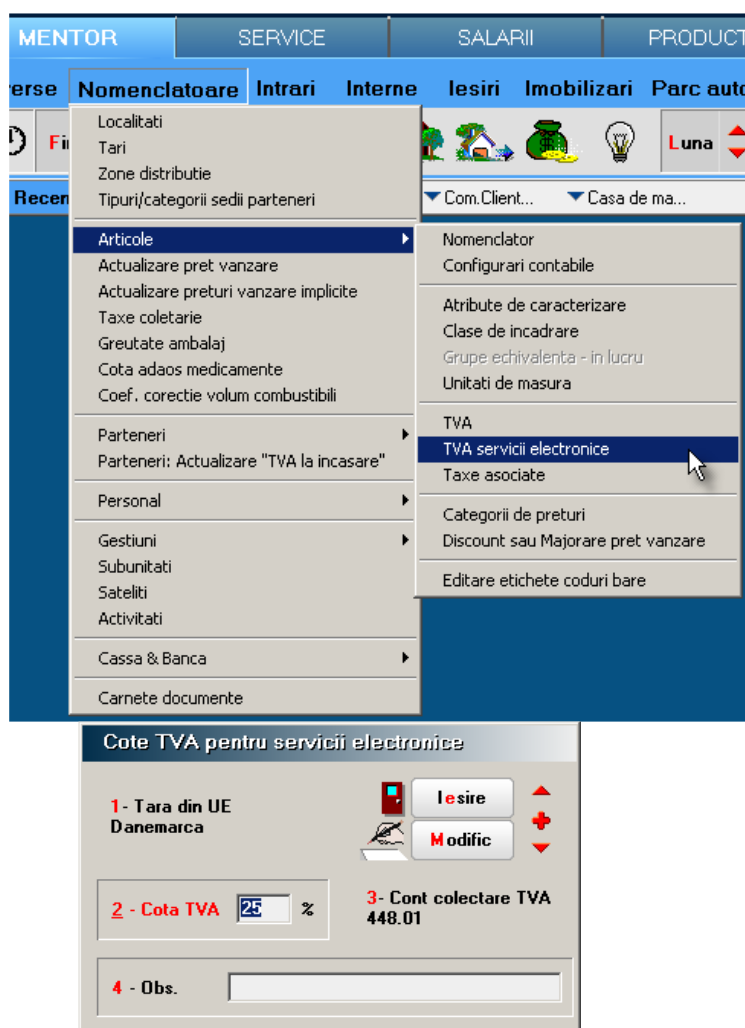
MENTOR SERVICE SALARII PRODUCT

erse Nomenclatoare Intrari Interne Iesiri Imobilizari Parc auto

Fi Luna

Recen Com.Client... Casa de ma...

Localitati
Tari
Zone distributie
Tipuri/categorii sedii parteneri
Articole
Actualizare pret vanzare
Actualizare preturi vanzare implicite
Taxe coletarie
Greutate ambalaj
Cota adaos medicamente
Coef. corectie volum combustibili
Parteneri
Parteneri: Actualizare "TVA la incasare"
Personal
Gestiuni
Subunitati
Sateliti
Activitati
Cassa & Banca
Carnete documente

Nomenclator
Configurari contabile
Atribute de caracterizare
Clase de incadrare
Grupe echivalenta - in lucru
Unitati de masura
TVA
TVA servicii electronice
Taxe asociate
Categorii de preturi
Discount sau Majorare pret vanzare
Editare etichete coduri bare

Cote TVA pentru servicii electronice

1- Tara din UE
Danemarca

Iesire
Modific

2 - Cota TVA 25 %

3- Cont colectare TVA
448.01

4 - Obs.